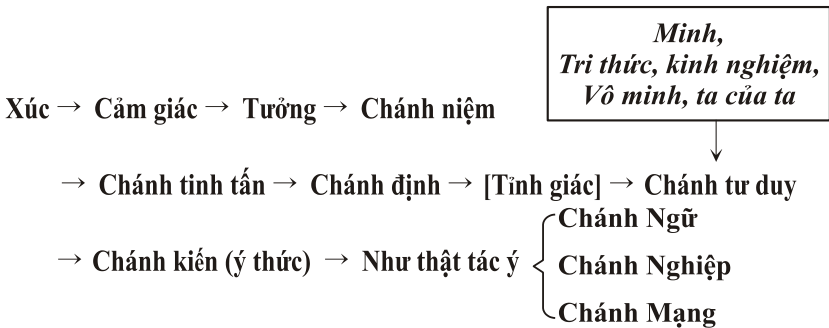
Minh,
Tri thức, kinh nghiệm,
Vô minh, ta của ta

Xúc → Cảm giác → Tưởng → Chánh niệm

→ Chánh tinh tấn → Chánh định → [Tỉnh giác] → Chánh tư duy

→ Chánh kiến (ý thức) → Như thật tác ý

Chánh Ngữ
Chánh Nghiệp
Chánh Mạng